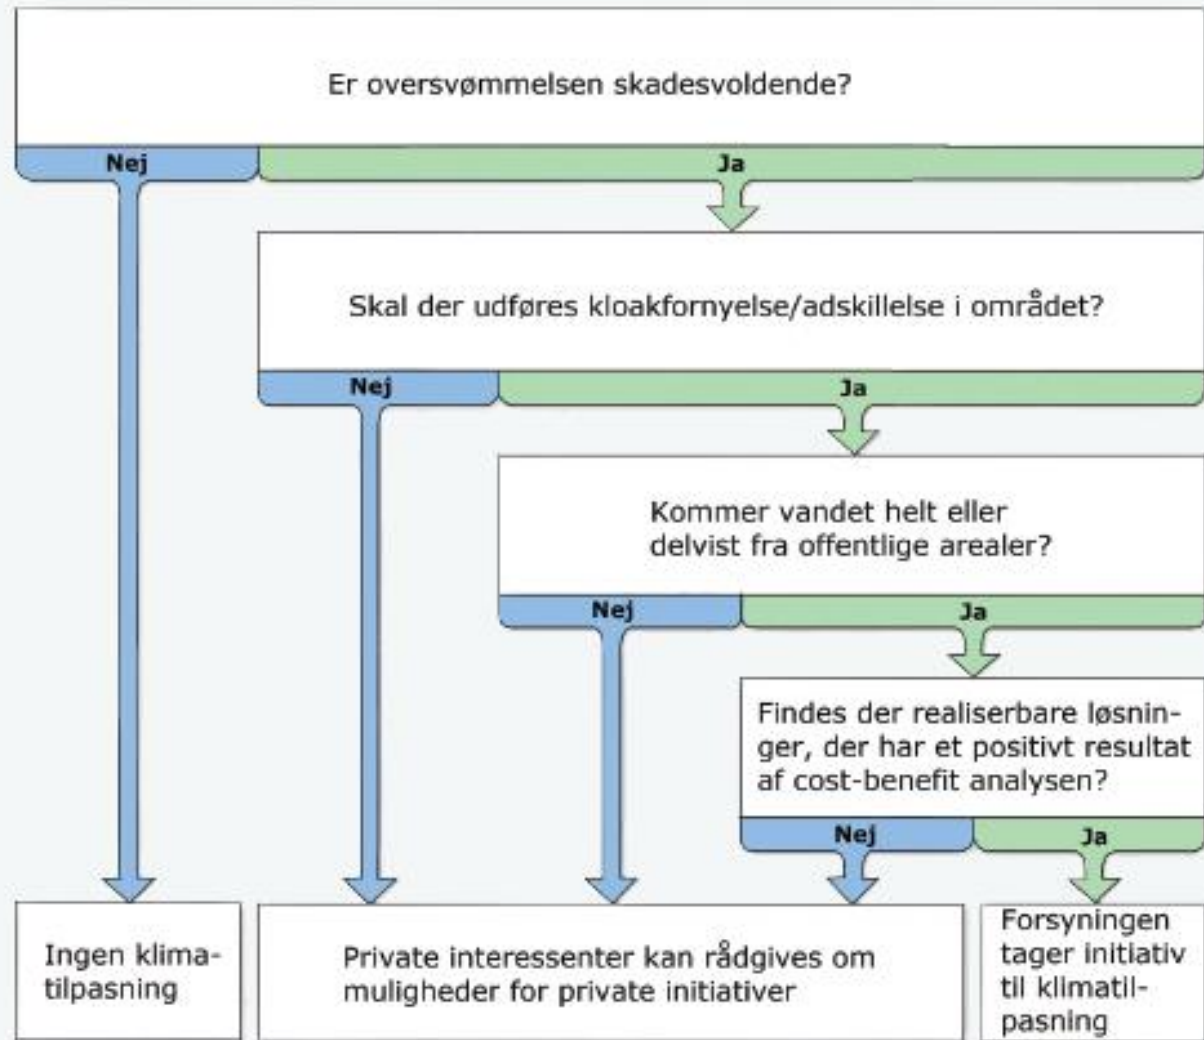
Er oversvømmelsen skadesvoldende?

Nej

Ja

Skal der udføres kloakfornyelse/adskillelse i området?

Nej

Ja

Kommer vandet helt eller delvist fra offentlige arealer?

Nej

Ja

Findes der realiserbare løsninger, der har et positivt resultat af cost-benefit analysen?

Nej

Ja

Ingen klimatilpasning

Private interessenter kan rådgives om muligheder for private initiativer

Forsyningen tager initiativ til klimatilpasning